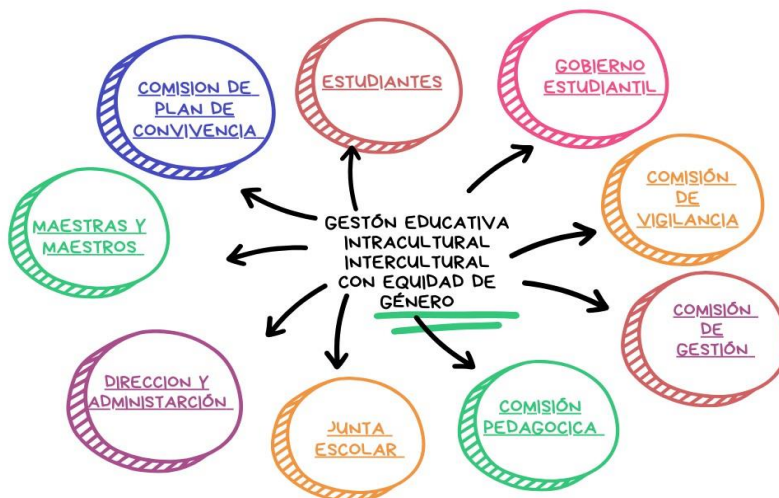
GESTÓN EDUCATIVA INTRACULTURAL INTERCULTURAL CON EQUIDAD DE GÉNERO

COMISION DE PLAN DE CONVIVENCIA

ESTUDIANTES

GOBIERNO ESTUDIANTIL

COMISIÓN DE VIGILANCIA

COMISIÓN DE GESTIÓN

COMISIÓN PEDAGOGICA

JUNTA ESCOLAR

DIRECCION Y ADMINISTARCIÓN

MAESTRAS Y MAESTROS